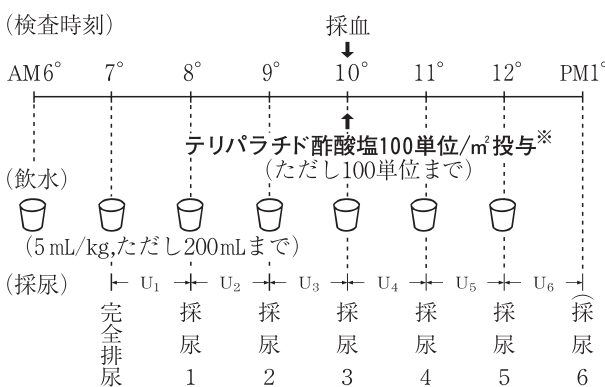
(検査時刻)

採血

AM6° 7° 8° 9° 10° 11° 12° PM1°

テリパラチド酢酸塩100単位/m² 投与※
(ただし100単位まで)

(飲水)

(5 mL/kg, ただし200 mLまで)

(採尿) $U_1$ $U_2$ $U_3$ $U_4$ $U_5$ $U_6$

完全排尿 採尿1 採尿2 採尿3 採尿4 採尿5 採尿6